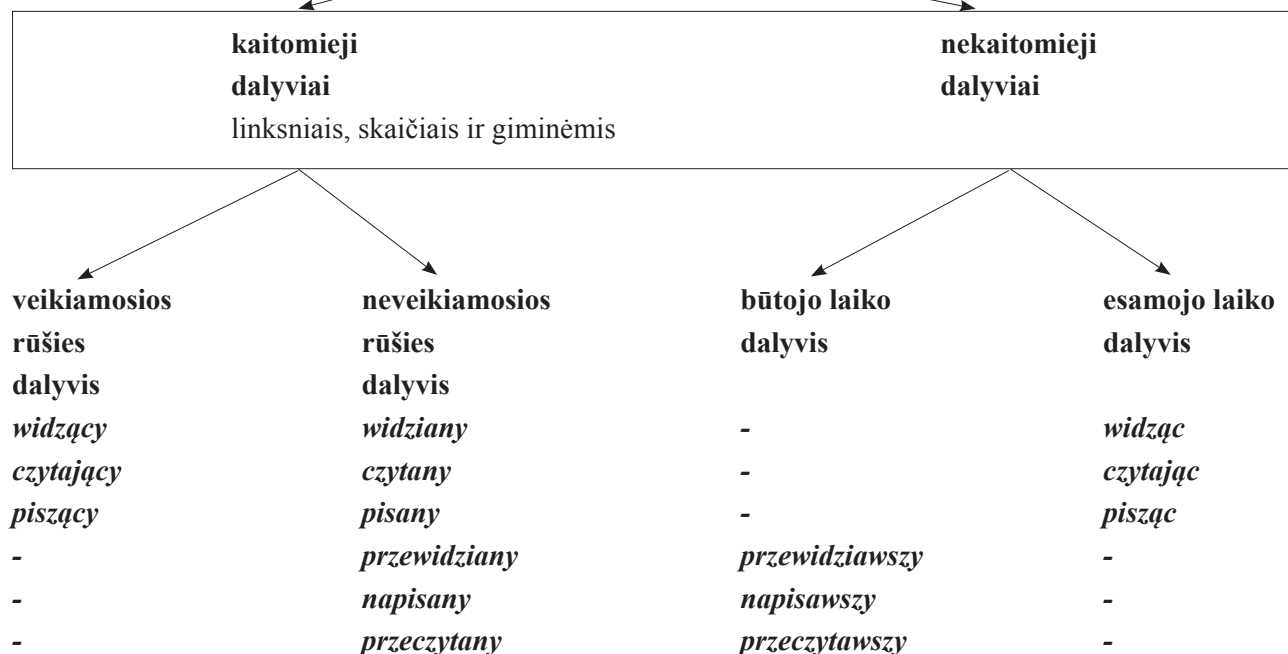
kaitomieji dalyviai
linksniais, skaičiais ir giminėmis

nekaitomieji dalyviai

| veikiamosios rūšies dalyvis | neveikiamosios rūšies dalyvis | būtojo laiko dalyvis | esamojo laiko dalyvis |
|---|---|---|---|
| widzący | widziany | - | widząc |
| czytający | czytany | - | czytając |
| piszący | pisany | - | pisząc |
| - | przewidziany | przewidziawszy | - |
| - | napisany | napisawszy | - |
| - | przeczytany | przeczytawszy | - |